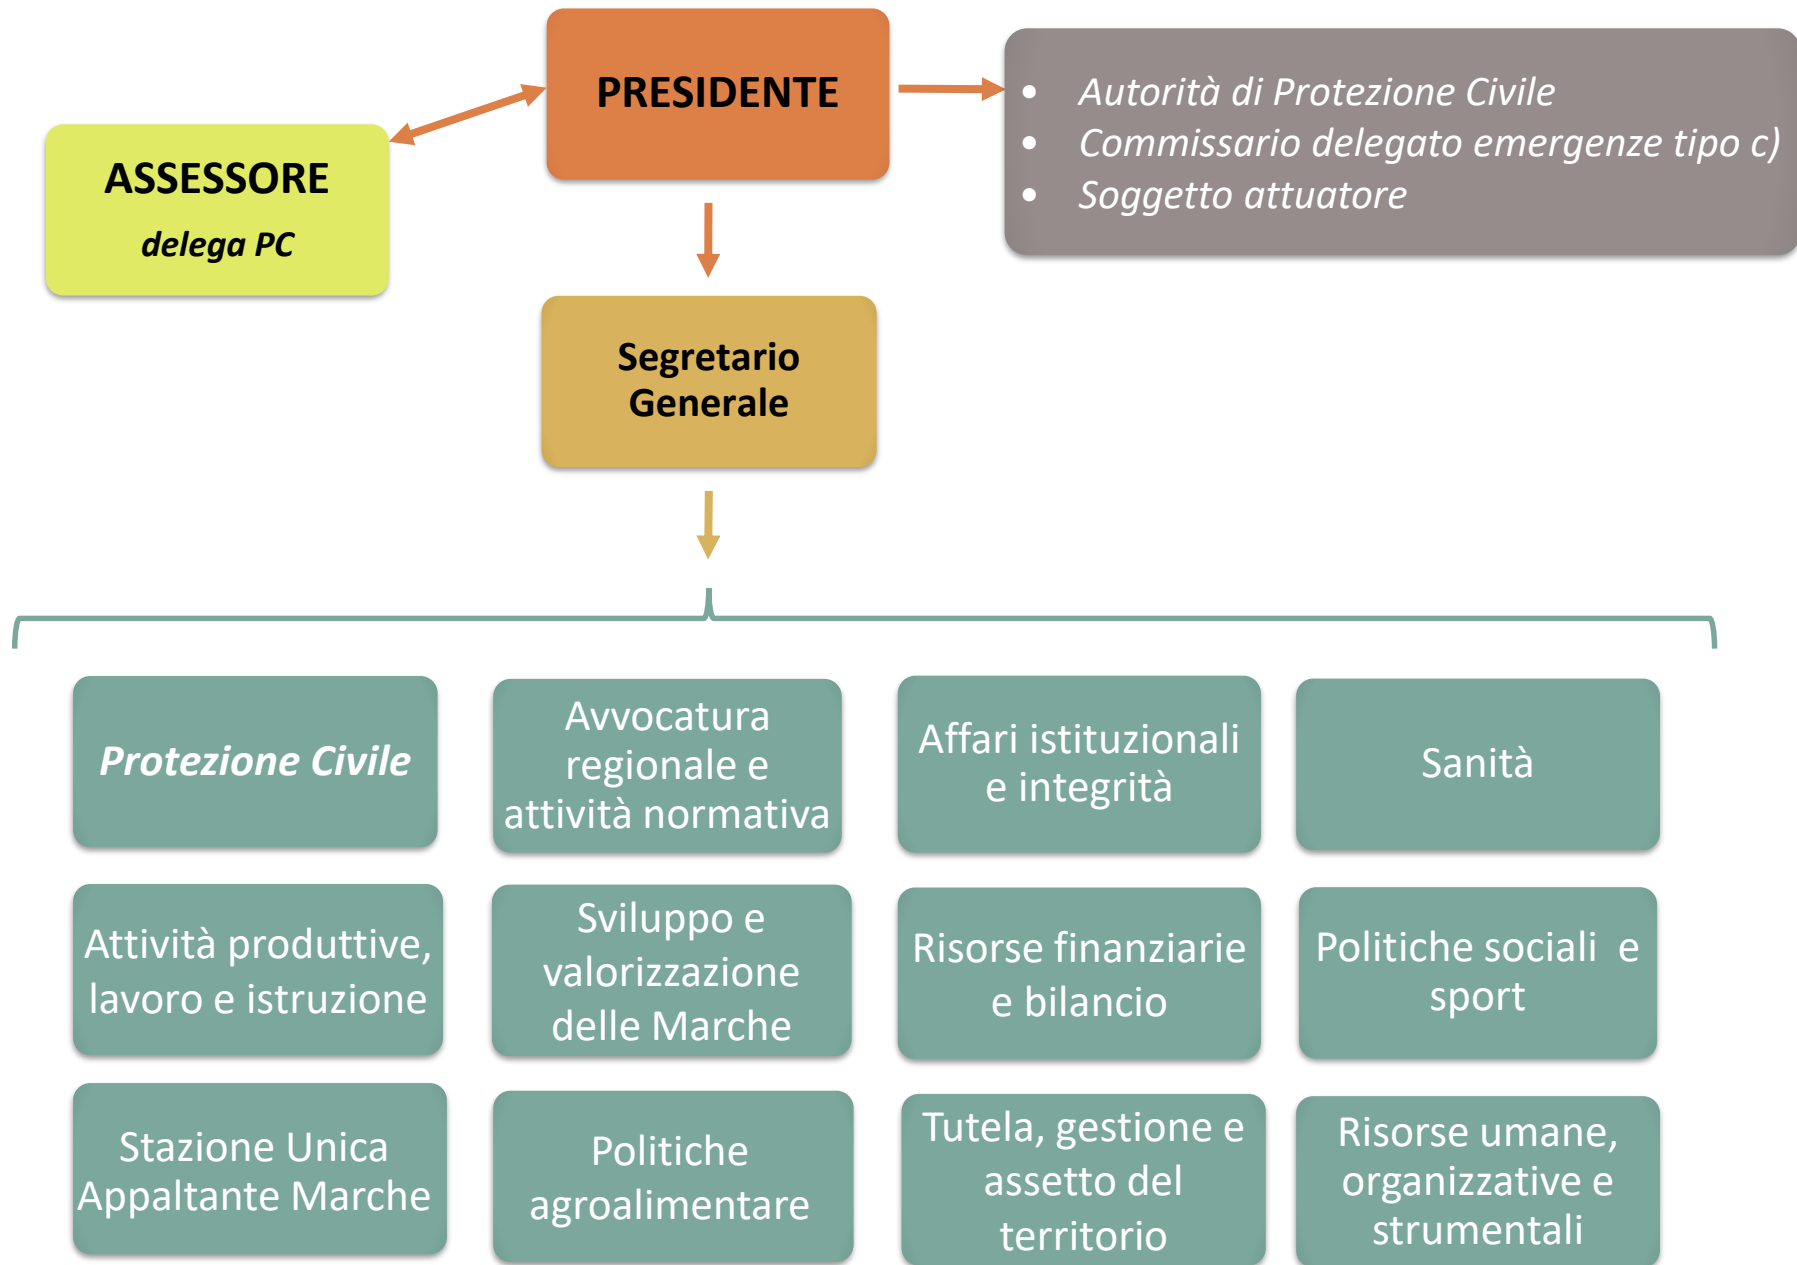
PRESIDENT

ASSESSORE
delega PC

• Autorità di Protezione Civile
• Commissario delegato emergenze tipo c)
• Soggetto attuatore

Segretario Generale

Protezione Civile

Avvocatura regionale e attività normativa

Affari istituzionali e integrità

Sanità

Attività produttive, lavoro e istruzione

Sviluppo e valorizzazione delle Marche

Risorse finanziarie e bilancio

Politiche sociali e sport

Stazione Unica Appaltante Marche

Politiche agroalimentare

Tutela, gestione e assetto del territorio

Risorse umane, organizzative e strumentali